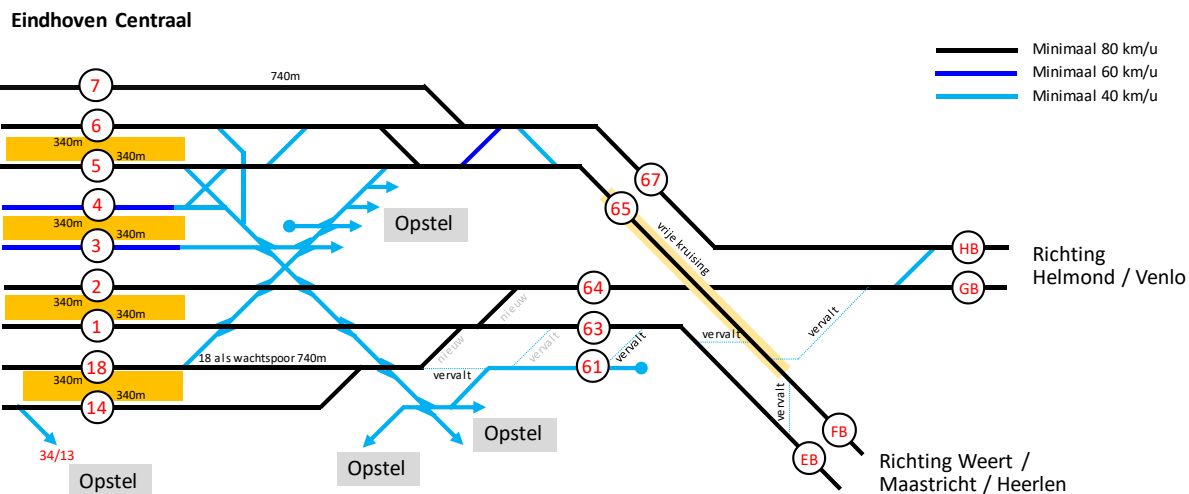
Eindhoven Centraal

Minimaal 80 km/u
Minimaal 60 km/u
Minimaal 40 km/u

740m
7
6
340m
5
340m
67
65
4
Opstel
340m
3
340m
vrije kruising
HB
Richting Helmond / Venlo
2
340m
64
GB
nieuw
1
340m
63
vervalt
vervalt
18 als wachtspoor 740m
nieuw
vervalt
vervalt
18
340m
61
vervalt
14
340m
vervalt
FB
Opstel
EB
Richting Weert / Maastricht / Heerlen
34/13
Opstel
Opstel